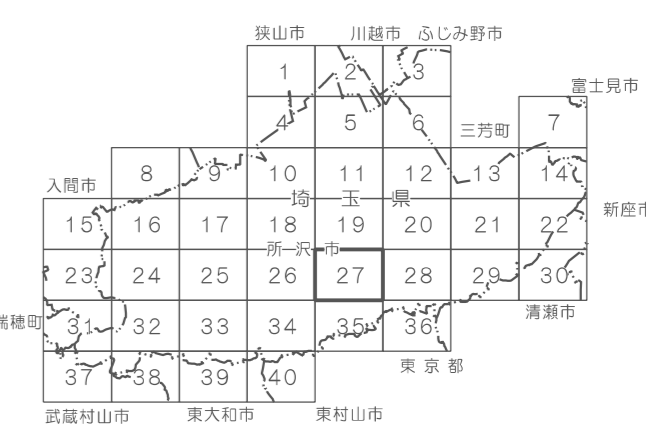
狭山市　川越市　ふじみ野市

富士見市

1 2 3

4 5 6

三芳町 7

入間市

8 9 10 11 12 13 14

埼　玉　県

新座市

15 16 17 18 19 20 21 22

所沢市

23 24 25 26 27 28 29 30

瑞穂町

31 32 33 34 35 36

清瀬市

東京都

37 38 39 40

武蔵村山市　東大和市　東村山市